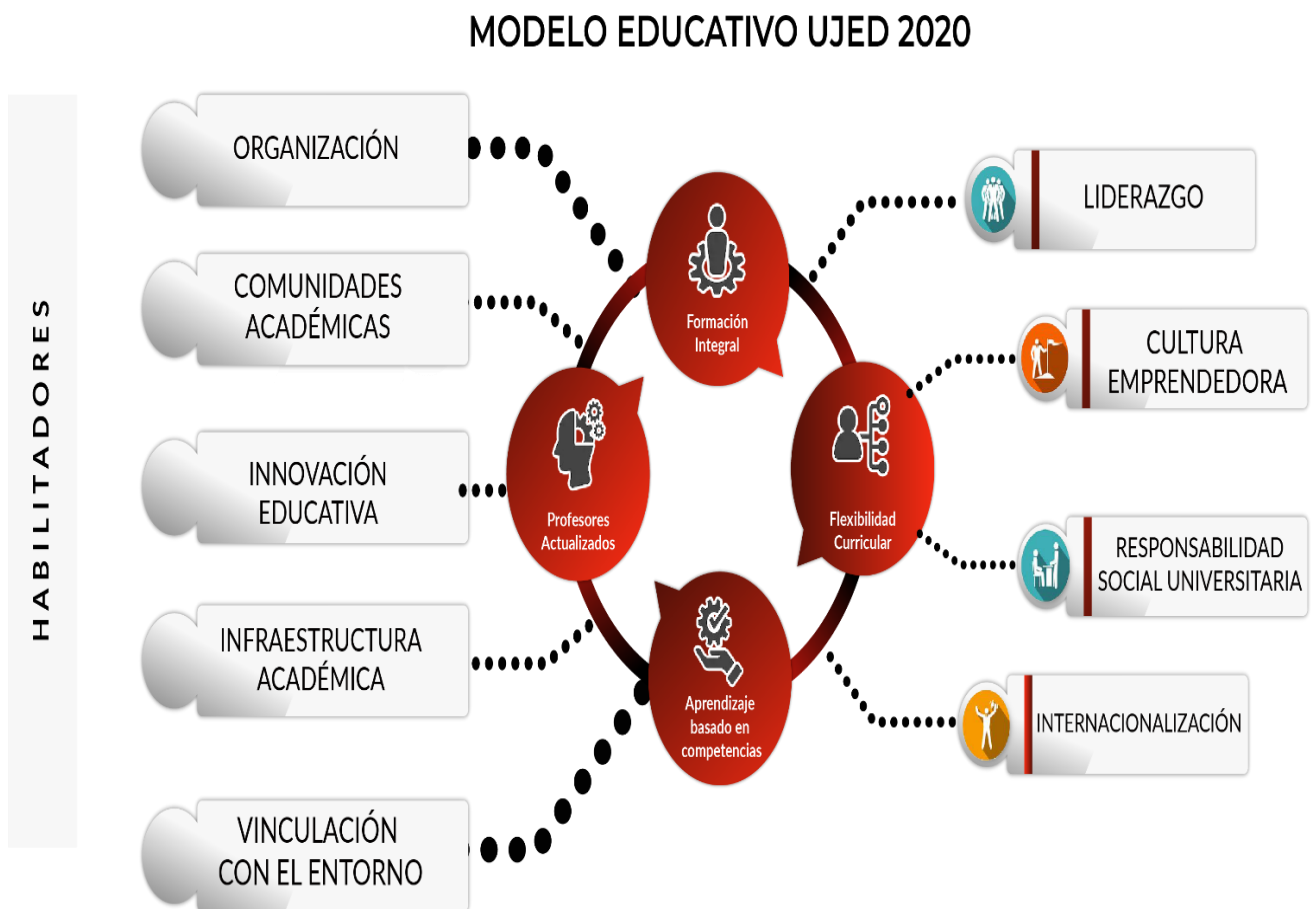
MODELO EDUCATIVO UJED 2020

HABILITADORES

ORGANIZACIÓN

COMUNIDADES ACADÉMICAS

INNOVACIÓN EDUCATIVA

INFRAESTRUCTURA ACADÉMICA

VINCULACIÓN CON EL ENTORNO

Formación Integral

Profesores Actualizados

Flexibilidad Curricular

Aprendizaje basado en competencias

LIDERAZGO

CULTURA EMPRENDEDORA

RESPONSABILIDAD SOCIAL UNIVERSITARIA

INTERNACIONALIZACIÓN